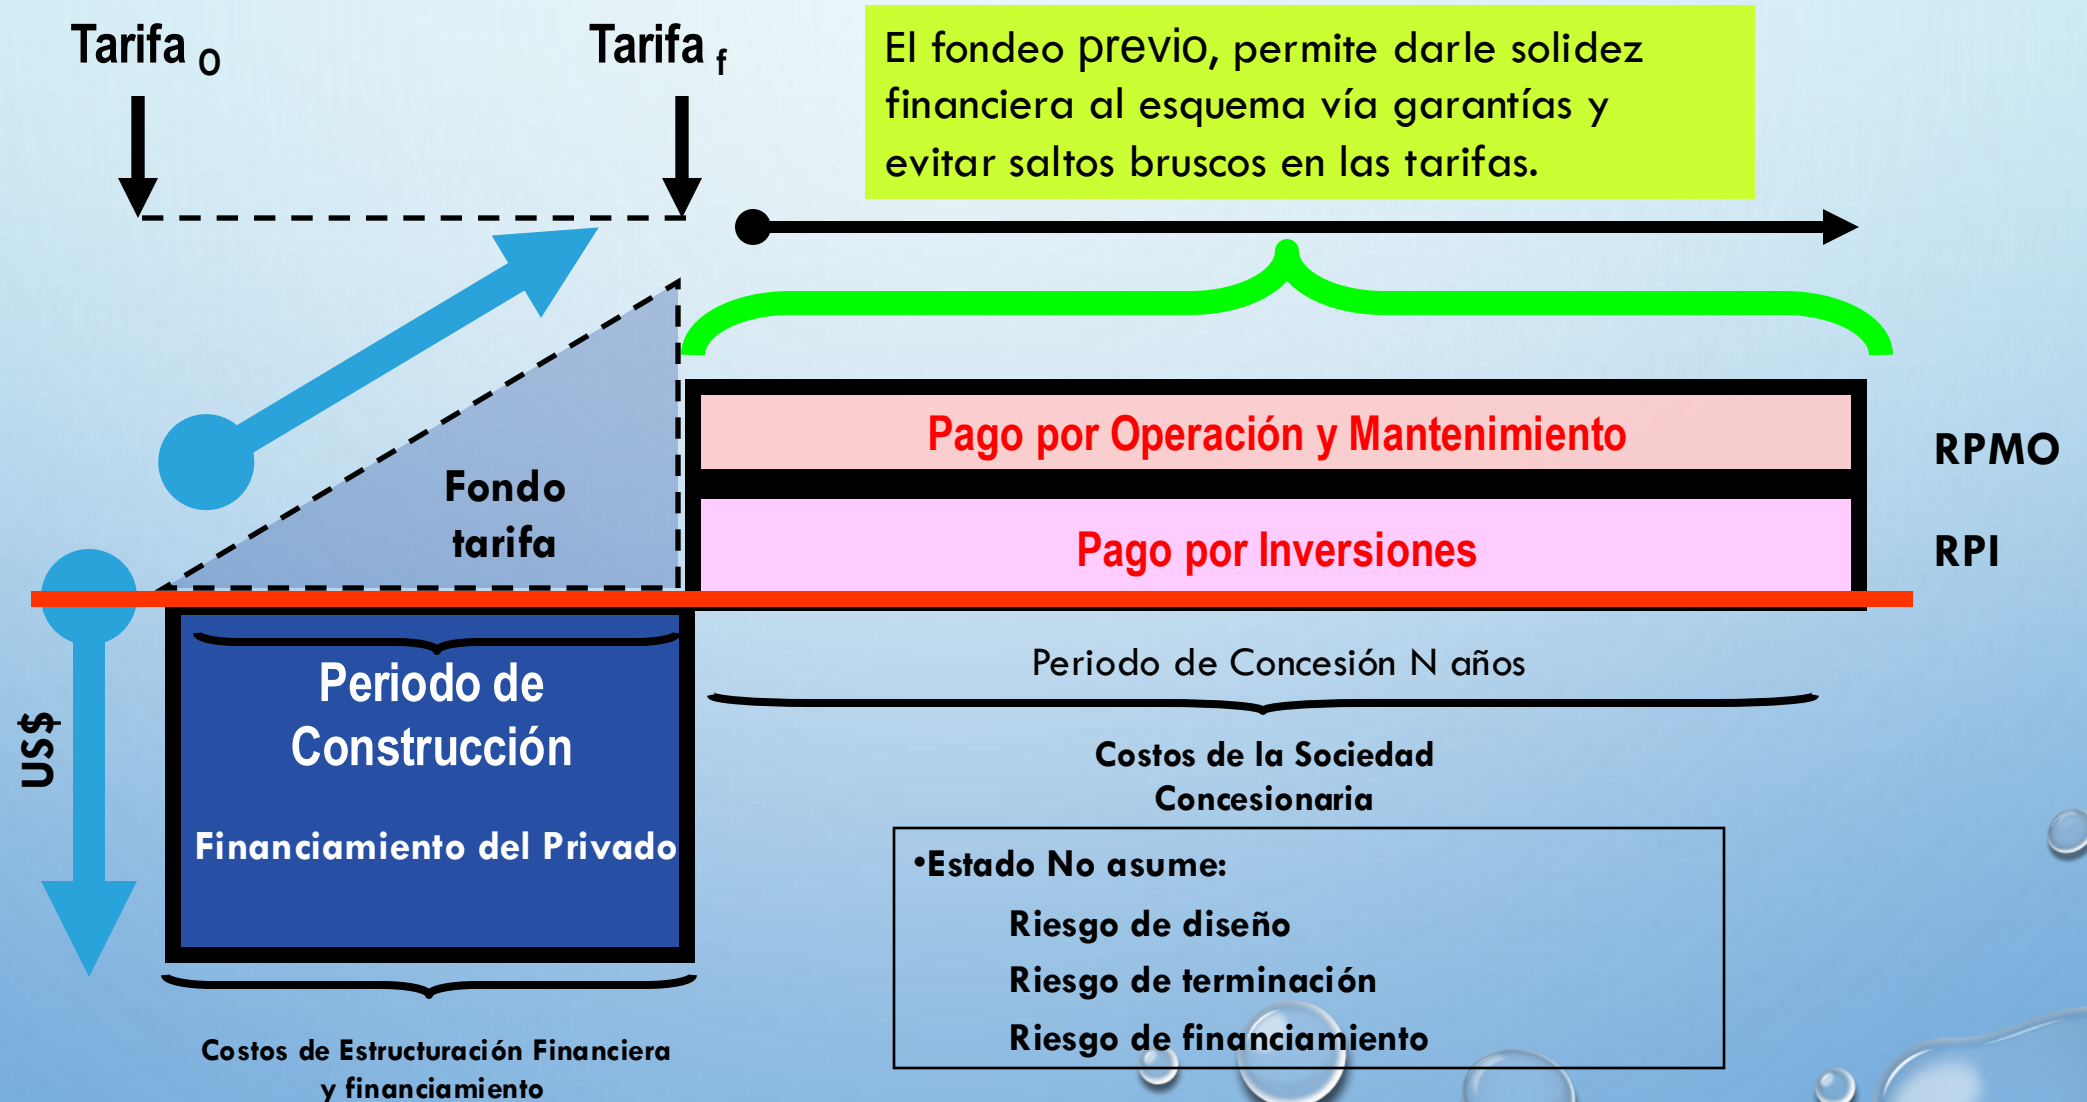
Tarifa $_0$

Tarifa $_f$

El fondeo previo, permite darle solidez financiera al esquema vía garantías y evitar saltos bruscos en las tarifas.

Fondo tarifa

Pago por Operación y Mantenimiento

RPMO

Pago por Inversiones

RPI

US$

Periodo de Construcción

Financiamiento del Privado

Periodo de Concesión N años

Costos de la Sociedad Concesionaria

•Estado No asume:
Riesgo de diseño
Riesgo de terminación
Riesgo de financiamiento

Costos de Estructuración Financiera y financiamiento